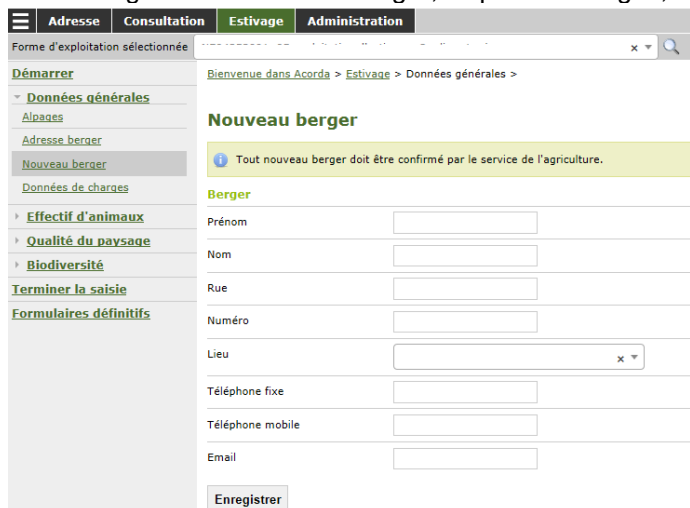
Adresse Consultation Estivage Administration

Forme d'exploitation sélectionnée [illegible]

Démarrer
Données générales
Alpages
Adresse berger
Nouveau berger
Données de charges
Effectif d'animaux
Qualité du paysage
Biodiversité
Terminer la saisie
Formulaires définitifs

Bienvenue dans Acorda > Estivage > Données générales >

Nouveau berger

Tout nouveau berger doit être confirmé par le service de l'agriculture.

Berger
Prénom
Nom
Rue
Numéro
Lieu
Téléphone fixe
Téléphone mobile
Email

Enregistrer